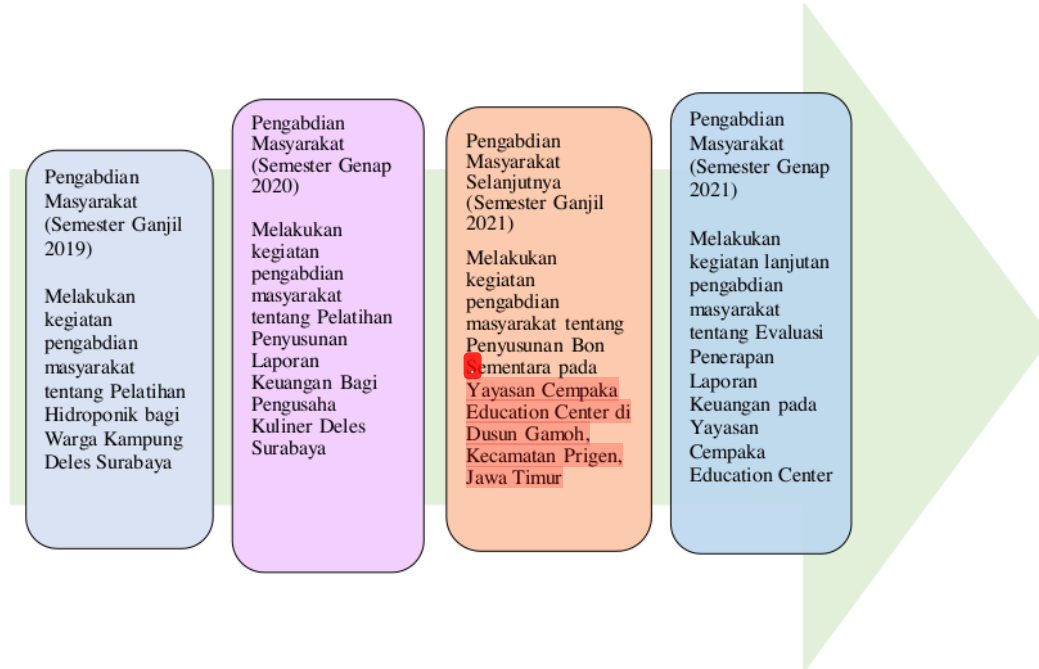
Pengabdian Masyarakat (Semester Ganjil 2019)

Melakukan kegiatan pengabdian masyarakat tentang Pelatihan Hidroponik bagi Warga Kampung Deles Surabaya

Pengabdian Masyarakat (Semester Genap 2020)

Melakukan kegiatan pengabdian masyarakat tentang Pelatihan Penyusunan Laporan Keuangan Bagi Pengusaha Kuliner Deles Surabaya

Pengabdian Masyarakat Selanjutnya (Semester Ganjil 2021)

Melakukan kegiatan pengabdian masyarakat tentang Penyusunan Bon Sementara pada Yayasan Cempaka Education Center di Dusun Gamoh, Kecamatan Prigen, Jawa Timur

Pengabdian Masyarakat (Semester Genap 2021)

Melakukan kegiatan lanjutan pengabdian masyarakat tentang Evaluasi Penerapan Laporan Keuangan pada Yayasan Cempaka Education Center